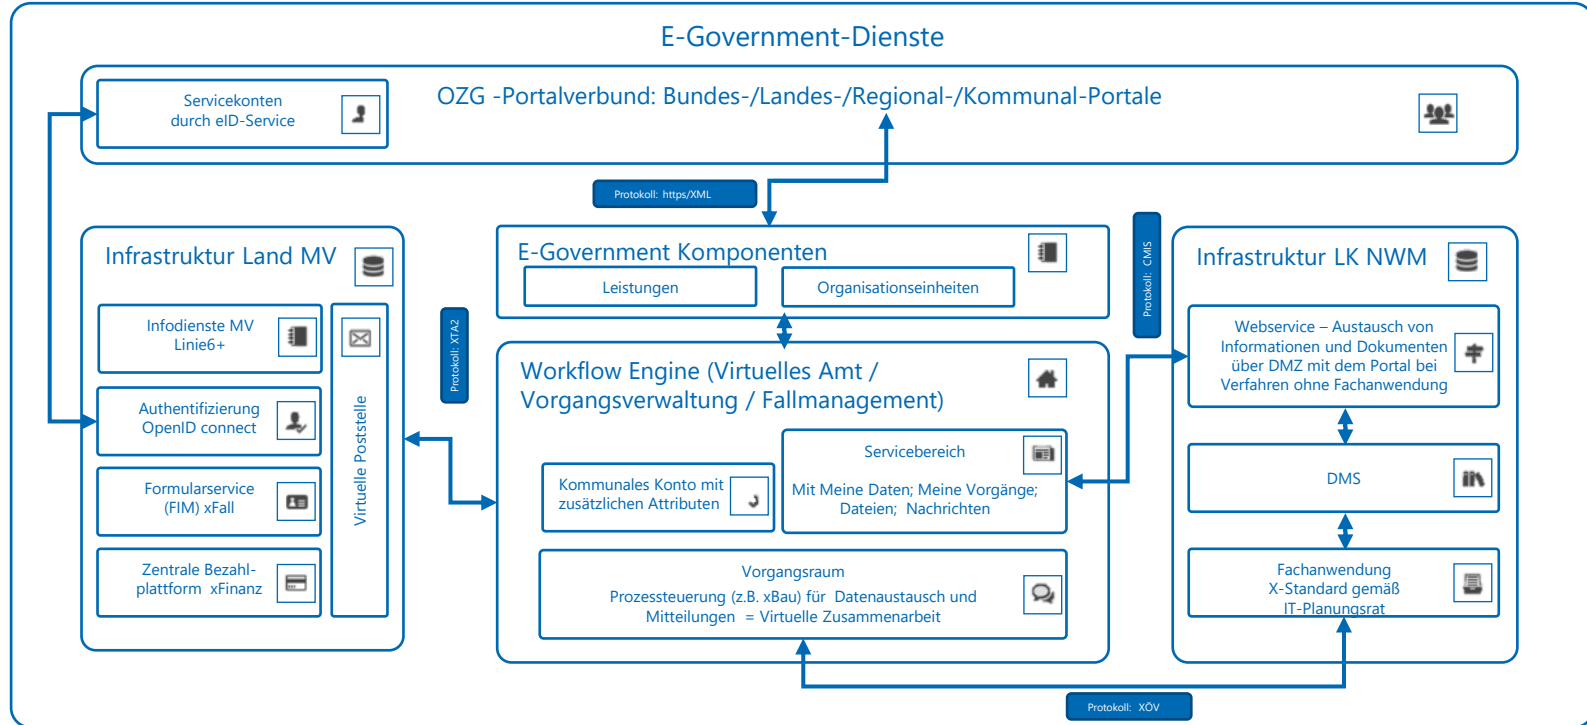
E-Government-Dienste

Servicekonten durch eID-Service

OZG -Portalverbund: Bundes-/Landes-/Regional-/Kommunal-Portale

Protokoll: https/XML

Infrastruktur Land MV

Infodienste MV Linie6+

Authentifizierung OpenID connect

Formularservice (FIM) xFall

Zentrale Bezahlplattform xFinanz

Virtuelle Poststelle

Protokoll: XTA2

E-Government Komponenten

Leistungen

Organisationseinheiten

Protokoll: CMIS

Workflow Engine (Virtuelles Amt / Vorgangsverwaltung / Fallmanagement)

Kommunales Konto mit zusätzlichen Attributen

Servicebereich

Mit Meine Daten; Meine Vorgänge; Dateien; Nachrichten

Vorgangsraum
Prozessteuerung (z.B. xBau) für Datenaustausch und Mitteilungen = Virtuelle Zusammenarbeit

Infrastruktur LK NWM

Webservice – Austausch von Informationen und Dokumenten über DMZ mit dem Portal bei Verfahren ohne Fachanwendung

DMS

Fachanwendung X-Standard gemäß IT-Planungsrat

Protokoll: XÖV